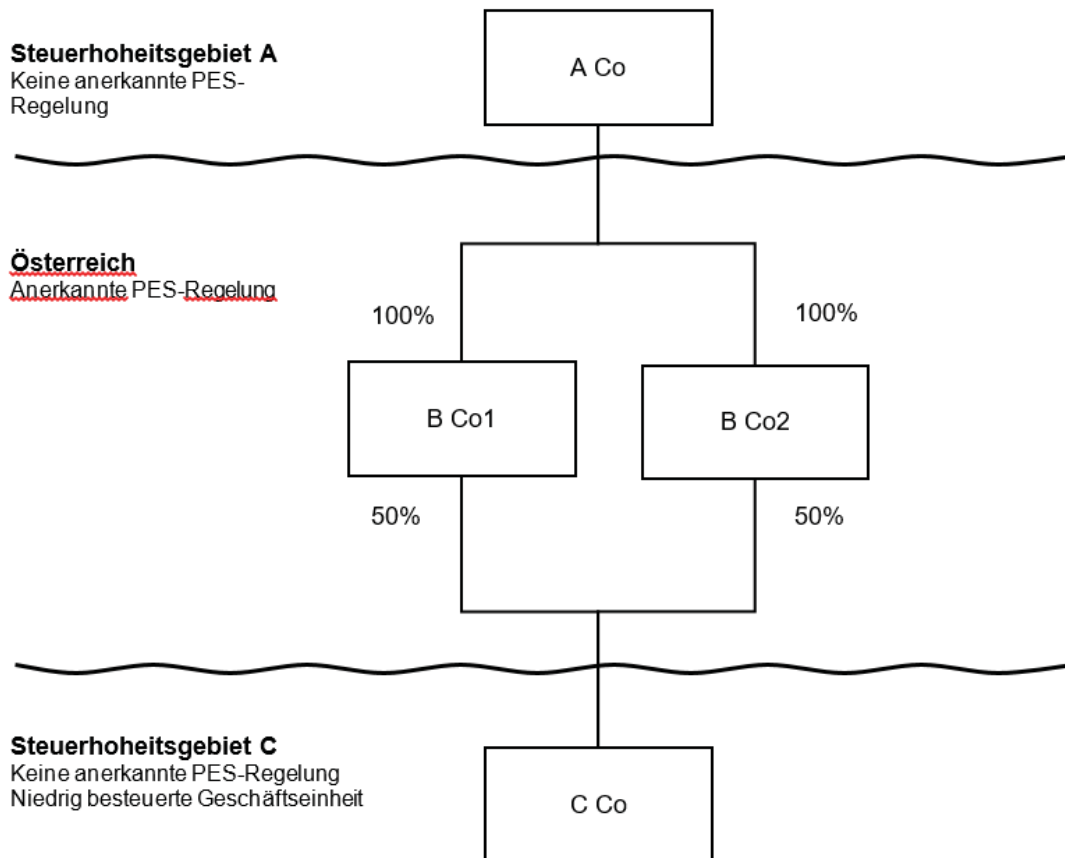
Steuerhoheitsgebiet A
Keine anerkannte PES-Regelung

A Co

Österreich
Anerkannte PES-Regelung

100%

100%

B Co1

B Co2

50%

50%

Steuerhoheitsgebiet C
Keine anerkannte PES-Regelung
Niedrig besteuerte Geschäftseinheit

C Co